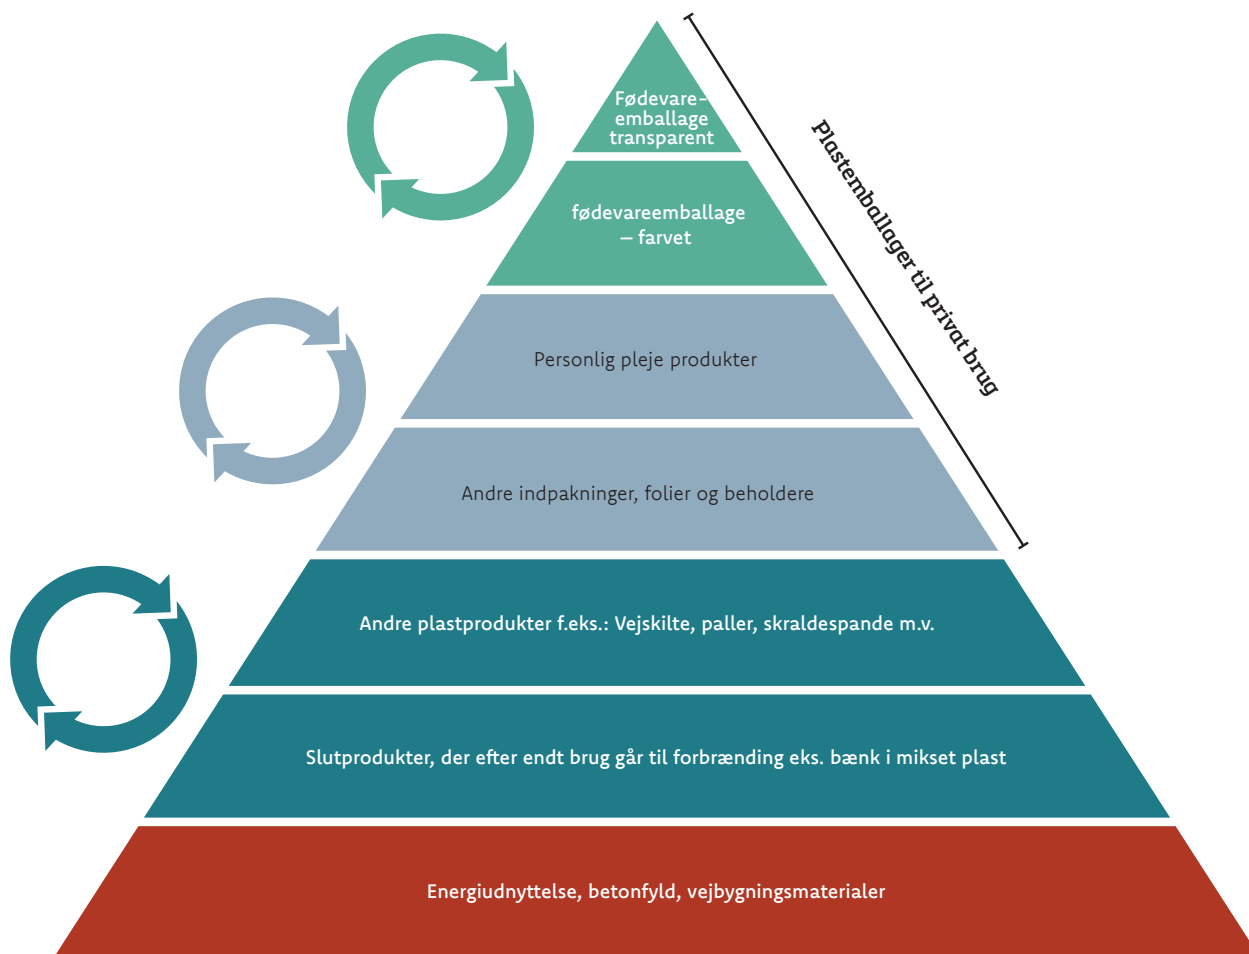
Fødevareemballage transparent

fødevareemballage – farvet

Personlig pleje produkter

Andre indpakninger, folier og beholdere

Andre plastprodukter f.eks.: Vejskilte, paller, skraldespande m.v.

Slutprodukter, der efter endt brug går til forbrænding eks. bænk i mikset plast

Energiudnyttelse, betonfyld, vejbygningsmaterialer

Plastemballager til privat brug